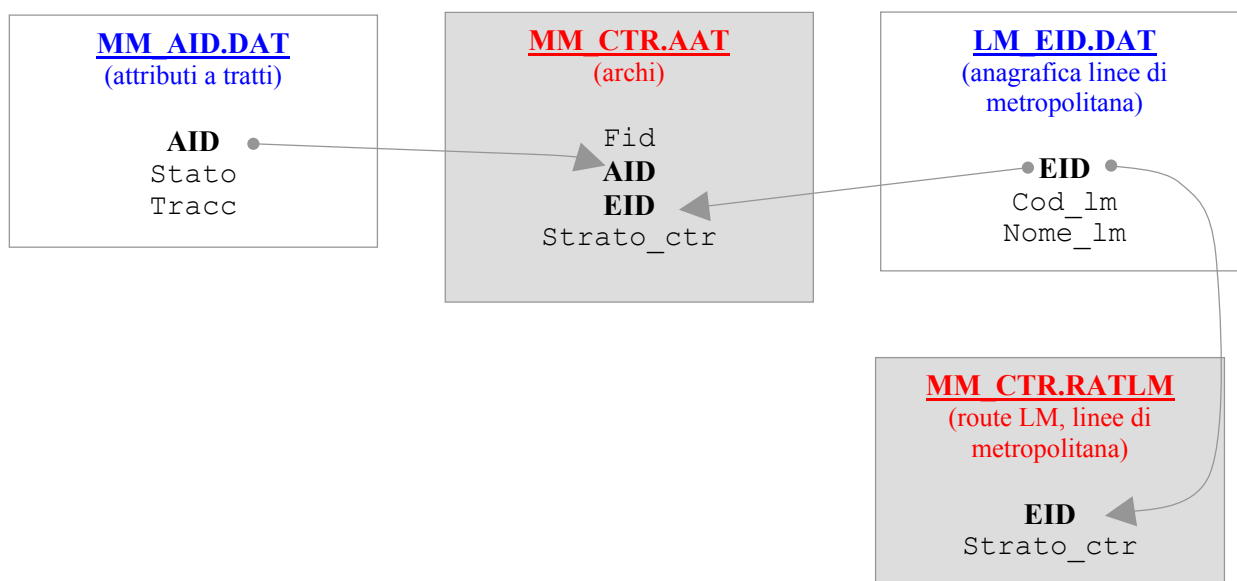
MM_AID.DAT
(attributi a tratti)

AID
Stato
Tracc

MM_CTR.AAT
(archi)

Fid
AID
EID
Strato_ctr

LM_EID.DAT
(anagrafica linee di metropolitana)

EID
Cod_lm
Nome_lm

MM_CTR.RATLM
(route LM, linee di metropolitana)

EID
Strato_ctr